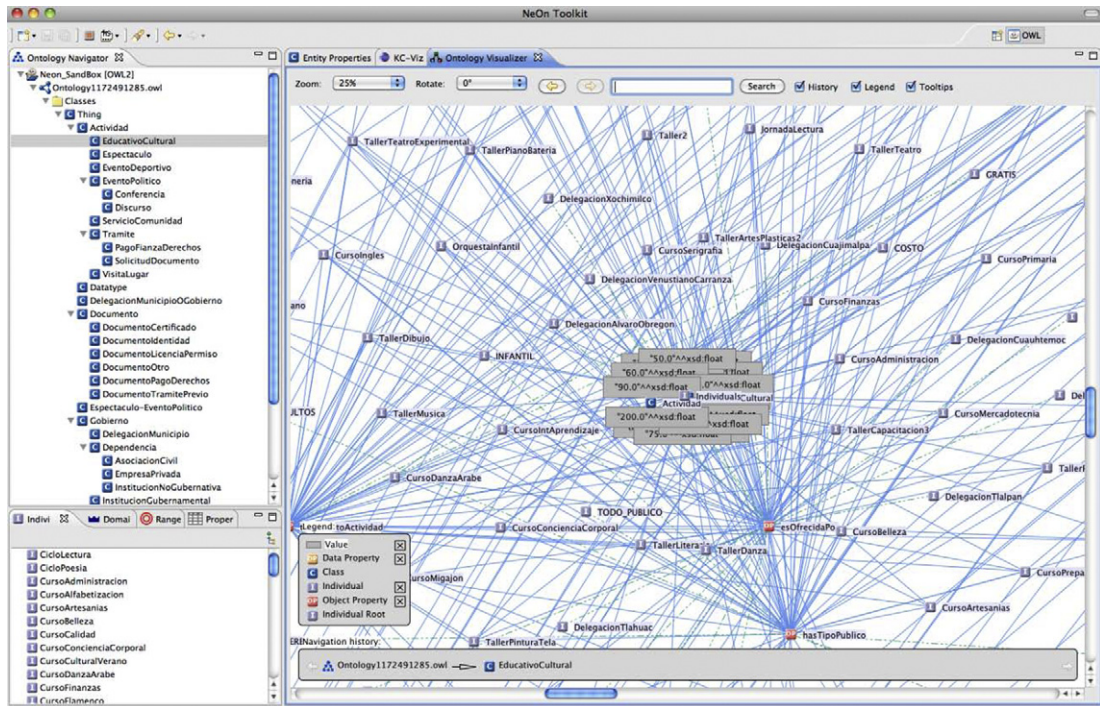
NeOn Toolkit

OWL

Ontology Navigator

Neon_SandBox [OWL2]
Ontology1172491285.owl
Classes
Thing
Actividad
EducativoCultural
Espectaculo
EventoDeportivo
EventoPolitico
Conferencia
Discurso
ServicioComunidad
Tramite
PagoFianzaDerechos
SolicitudDocumento
VisitaLugar
Datatype
DelegacionMunicipioOGobierno
Documento
DocumentoCertificado
DocumentoIdentidad
DocumentoLicenciaPermiso
DocumentoOtro
DocumentoPagoDerechos
DocumentoTramitePrevio
Espectaculo-EventoPolitico
Gobierno
DelegacionMunicipio
Dependencia
AsociacionCivil
EmpresaPrivada
InstitucionNoGubernativa
InstitucionGubernamental

Indivi | Domai | Range | Proper

CicloLectura
CicloPoesia
CursoAdministracion
CursoAlfabetizacion
CursoArtesanias
CursoBelleza
CursoCalidad
CursoConcienciaCorporal
CursoCulturalVerano
CursoDanzaArabe
CursoFinanzas
CursoFlamenco

Entity Properties | KC-Viz | Ontology Visualizer

Zoom: 25% | Rotate: 0° | Search | History | Legend | Tooltips

TallerTeatroExperimental | TallerPianoBateria | Taller2 | JornadaLectura | TallerTeatro | GRATIS | neria | DelegacionXochimilco | TallerArtesPlasticas2 | CursoIngles | OrquestaInfantil | CursoSerigrafia | DelegacionCuajimalpa | COSTO | CursoPrimaria | DelegacionVenustianoCarranza | ano | CursoFinanzas | DelegacionAlvaroObregon | TallerDibujo | INFANTIL | DelegacionCuauhtemoc | CursoAdministracion | "50.0"^^xsd:float | "60.0"^^xsd:float | "90.0"^^xsd:float | Individuals | Actividad | Cultural | "200.0"^^xsd:float | "75.0"^^xsd:float | ULTOS | TallerMusica | CursoMercadotecnia | Del | CursoIntAprendizaje | TallerCapacitacion3 | Taller | CursoDanzaArabe | DelegacionTlalpan | TODO_PUBLICO | toActividad | CursoConcienciaCorporal | esOfrecidaPo | CursoBelleza | TallerLitera | TallerDanza | CursoPrepa | ursoMigajon | CursoArtesanias | DelegacionTlahuac | TallerPinturaTela | hasTipoPublico

Legend:
Value
Data Property
Class
Individual
Object Property
Individual Root

Navigation history:
Ontology1172491285.owl → EducativoCultural